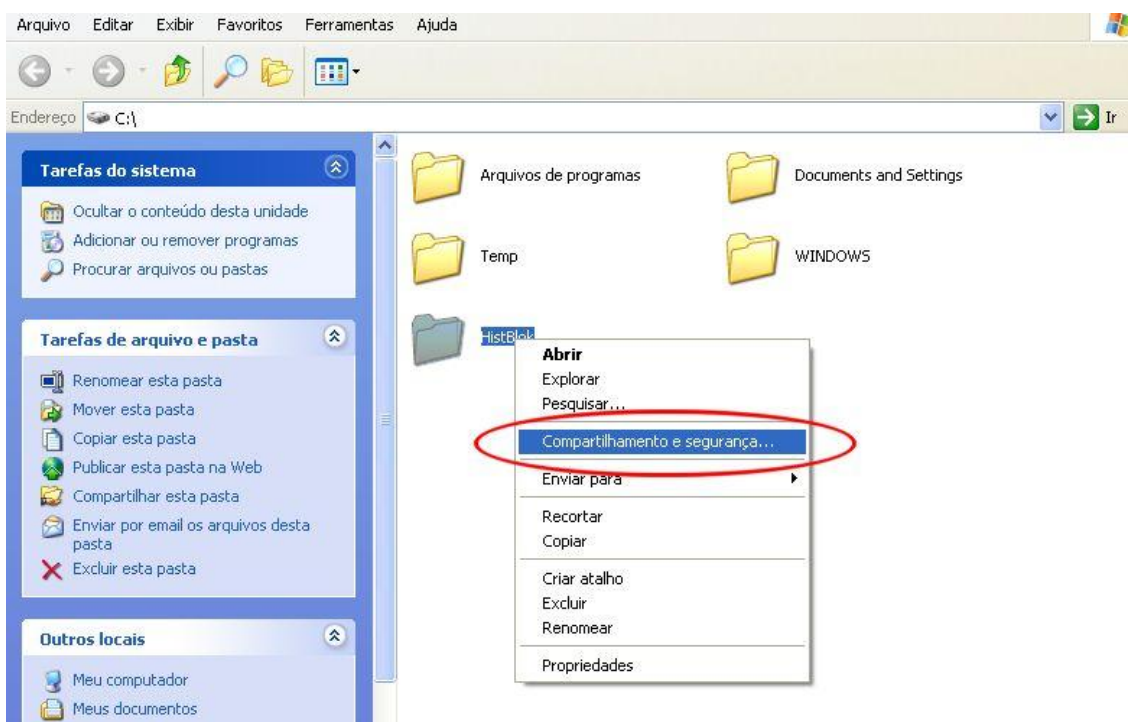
Arquivo Editar Exibir Favoritos Ferramentas Ajuda

Endereço C:\

Ir

Tarefas do sistema

Ocultar o conteúdo desta unidade
Adicionar ou remover programas
Procurar arquivos ou pastas

Tarefas de arquivo e pasta

Renomear esta pasta
Mover esta pasta
Copiar esta pasta
Publicar esta pasta na Web
Compartilhar esta pasta
Enviar por email os arquivos desta pasta
Excluir esta pasta

Outros locais

Meu computador
Meus documentos

Arquivos de programas
Documents and Settings
Temp
WINDOWS
HistBlok

Abrir
Explorar
Pesquisar...
Compartilhamento e segurança...
Enviar para
Recortar
Copiar
Criar atalho
Excluir
Renomear
Propriedades